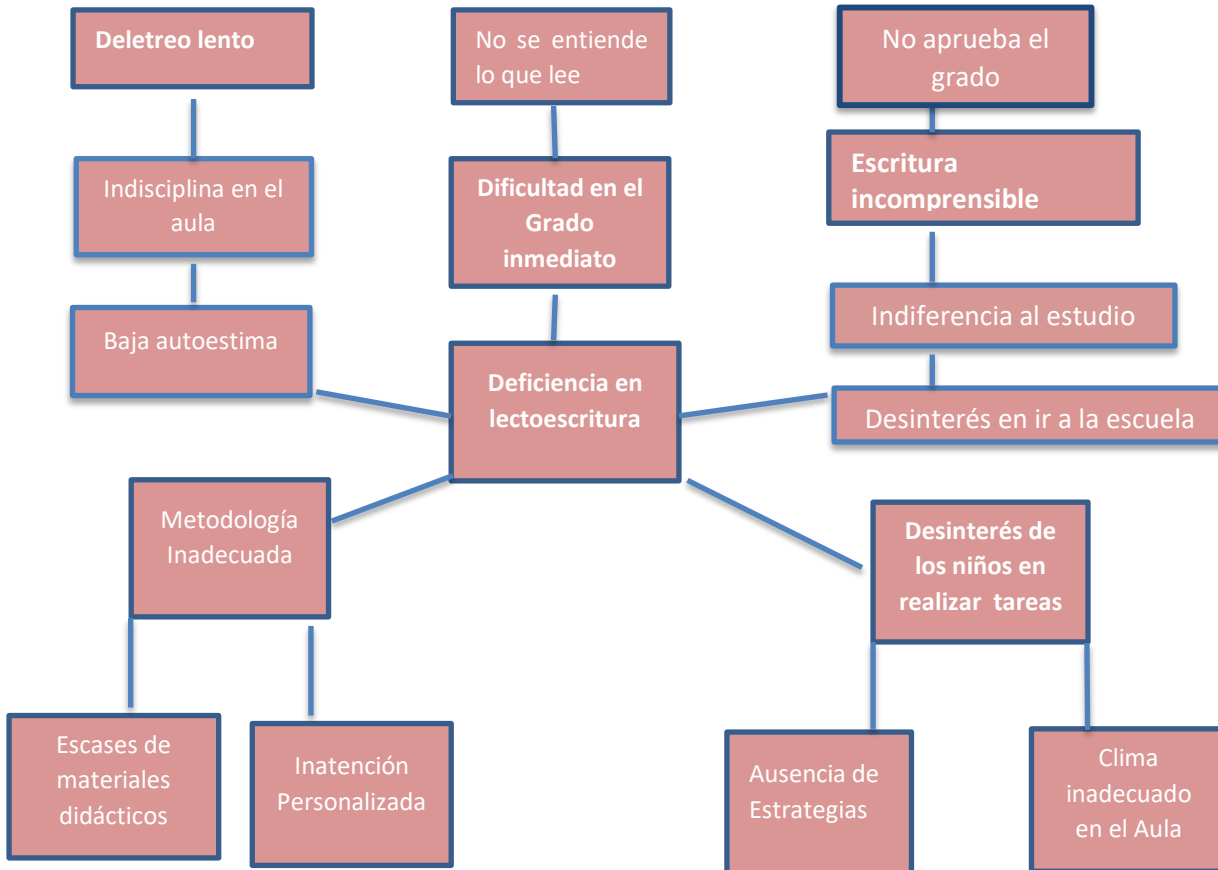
Deletreo lento

No se entiende lo que lee

No aprueba el grado

Indisciplina en el aula

Dificultad en el Grado inmediato

Escritura incomprensible

Baja autoestima

Indiferencia al estudio

Deficiencia en lectoescritura

Desinterés en ir a la escuela

Metodología Inadecuada

Desinterés de los niños en realizar tareas

Escases de materiales didácticos

Inatención Personalizada

Ausencia de Estrategias

Clima inadecuado en el Aula